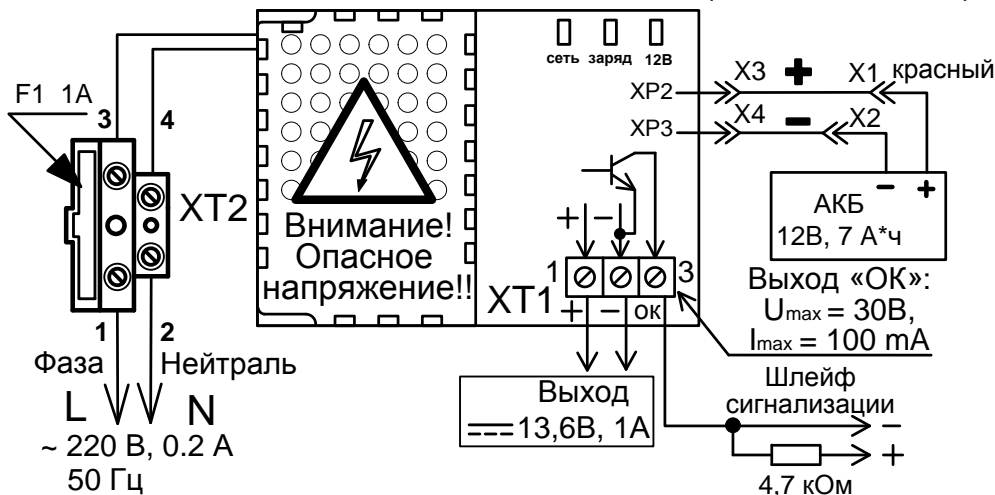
F1 1А
3
4
XT2
1
2
Фаза
Нейтраль
L
N
~ 220 В, 0.2 А
50 Гц

Внимание! Опасное напряжение!!

сеть заряд 12В
XP2
XP3
X3
X4
X1 красный
X2
АКБ
12В, 7 А*ч
+ −
1
3
XT1
+ − ОК
Выход «ОК»:
$U_{max}$ = 30В,
$I_{max}$ = 100 mA
Выход
13,6В, 1А
Шлейф сигнализации
−
+
4,7 кОм